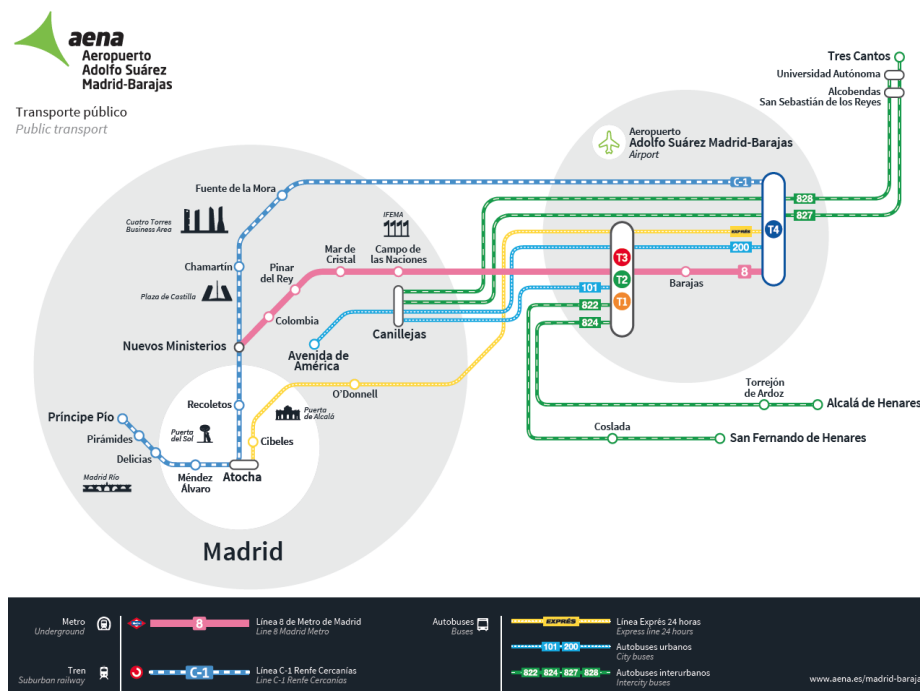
aena
Aeropuerto
Adolfo Suárez
Madrid-Barajas

Transporte público
Public transport

Tres Cantos
Universidad Autónoma
Alcobendas
San Sebastián de los Reyes

Aeropuerto
Adolfo Suárez Madrid-Barajas
Airport

C-1
828
827
T4
EXPRÉS
200
T3
T2
T1
101
822
824
8

Fuente de la Mora
Cuatro Torres Business Area
IFEMA
Chamartín
Mar de Cristal
Campo de las Naciones
Pinar del Rey
Plaza de Castilla
Colombia
Barajas
Canillejas
Nuevos Ministerios
Avenida de América
O'Donnell
Torrejón de Ardoz
Alcalá de Henares
Recoletos
Puerta de Alcalá
Príncipe Pío
Pirámides
Puerta del Sol
Cibeles
Coslada
San Fernando de Henares
Delicias
Méndez Álvaro
Atocha
Madrid Río

Madrid

Metro
Underground
8
Línea 8 de Metro de Madrid
Line 8 Madrid Metro

Autobuses
Buses
EXPRÉS
Línea Exprés 24 horas
Express line 24 hours
101 · 200
Autobuses urbanos
City buses
822 · 824 · 827 · 828
Autobuses interurbanos
Intercity buses

Tren
Suburban railway
C-1
Línea C-1 Renfe Cercanías
Line C-1 Renfe Cercanías

www.aena.es/madrid-barajas